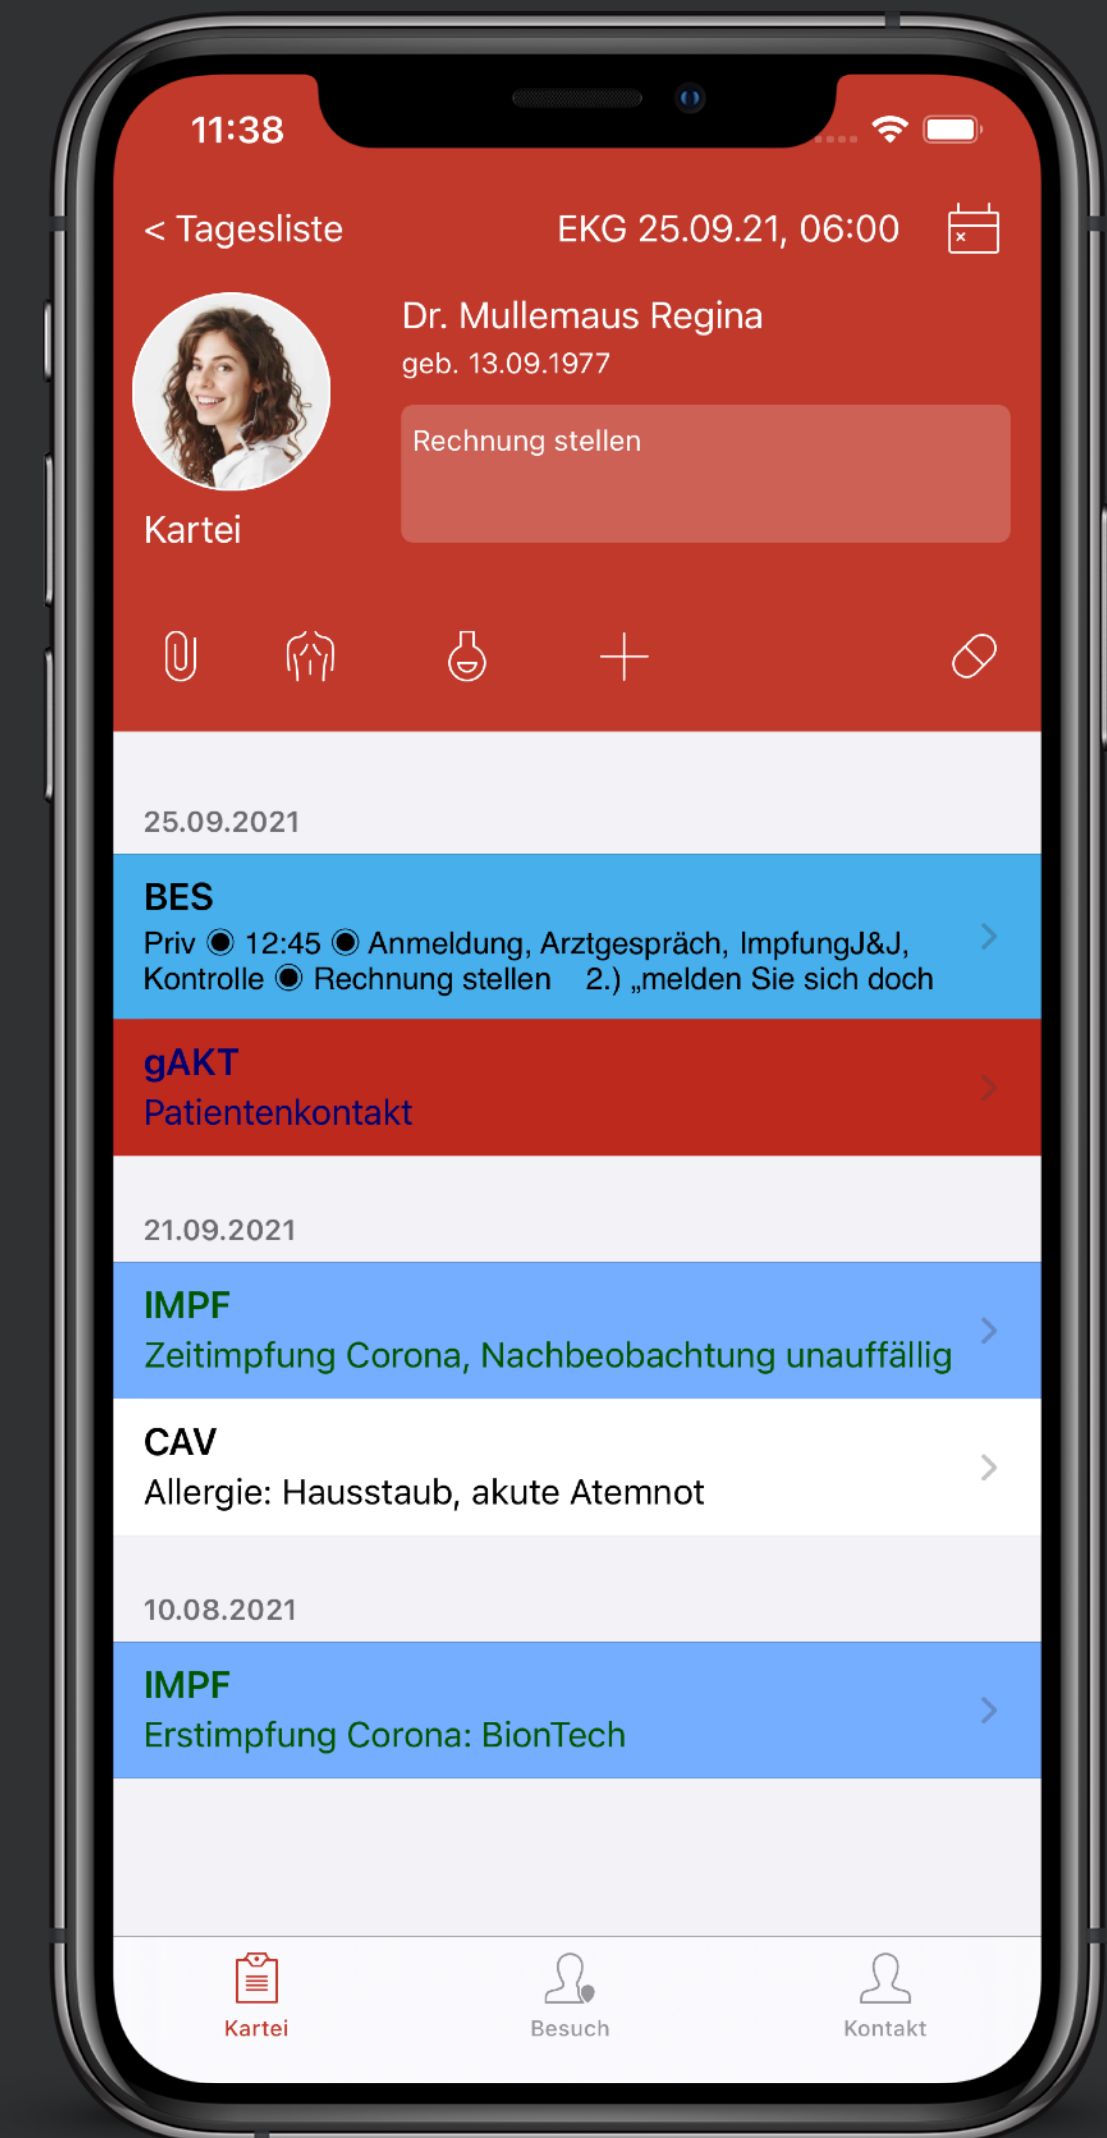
11:38

< Tagesliste

EKG 25.09.21, 06:00

Dr. Mullemaus Regina
geb. 13.09.1977

Rechnung stellen

Kartei

25.09.2021

BES
Priv ◉ 12:45 ◉ Anmeldung, Arztgespräch, ImpfungJ&J, Kontrolle ◉ Rechnung stellen 2.) „melden Sie sich doch

gAKT
Patientenkontakt

21.09.2021

IMPF
Zeitimpfung Corona, Nachbeobachtung unauffällig

CAV
Allergie: Hausstaub, akute Atemnot

10.08.2021

IMPF
Erstimpfung Corona: BionTech

Kartei
Besuch
Kontakt